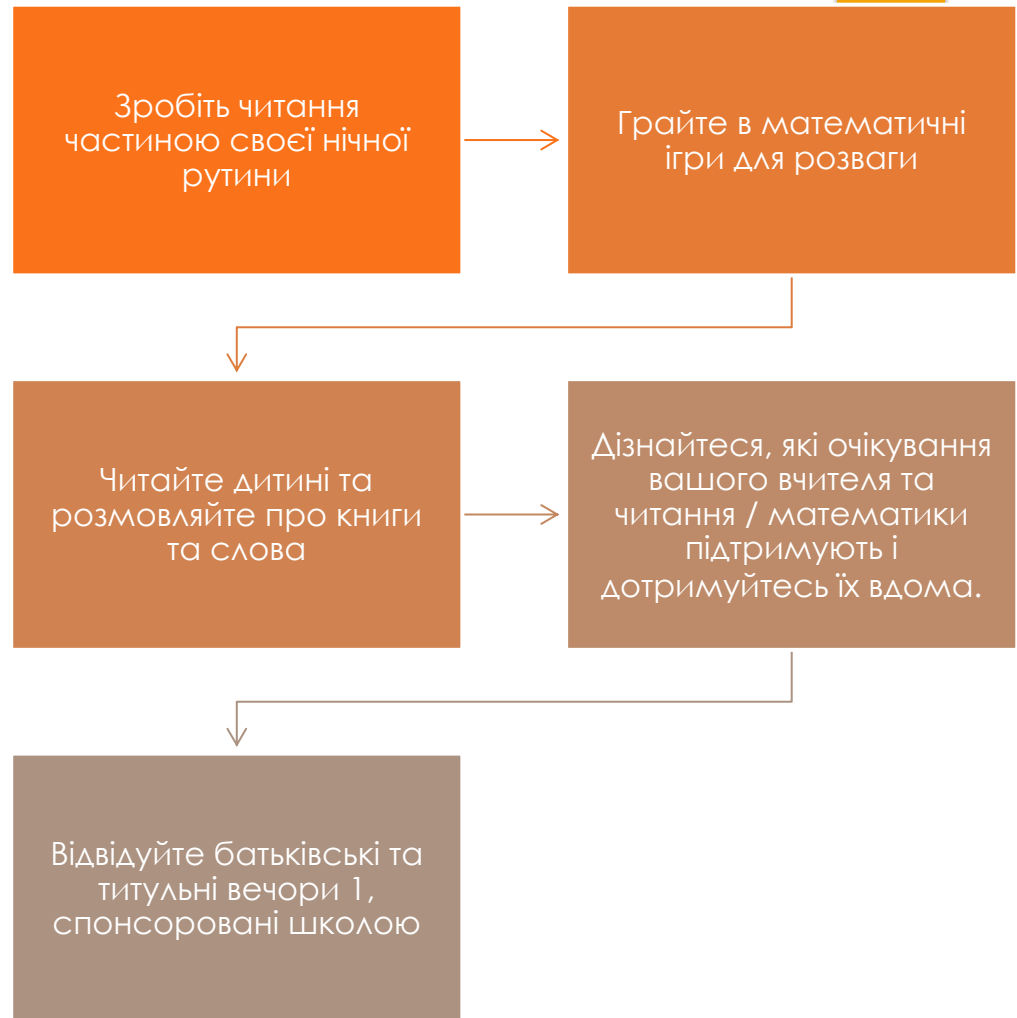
Зробіть читання частиною своєї нічної рутини

Грайте в математичні ігри для розваги

Читайте дитині та розмовляйте про книги та слова

Дізнайтеся, які очікування вашого вчителя та читання / математики підтримують і дотримуйтесь їх вдома.

Відвідуйте батьківські та титульні вечори 1, спонсоровані школою